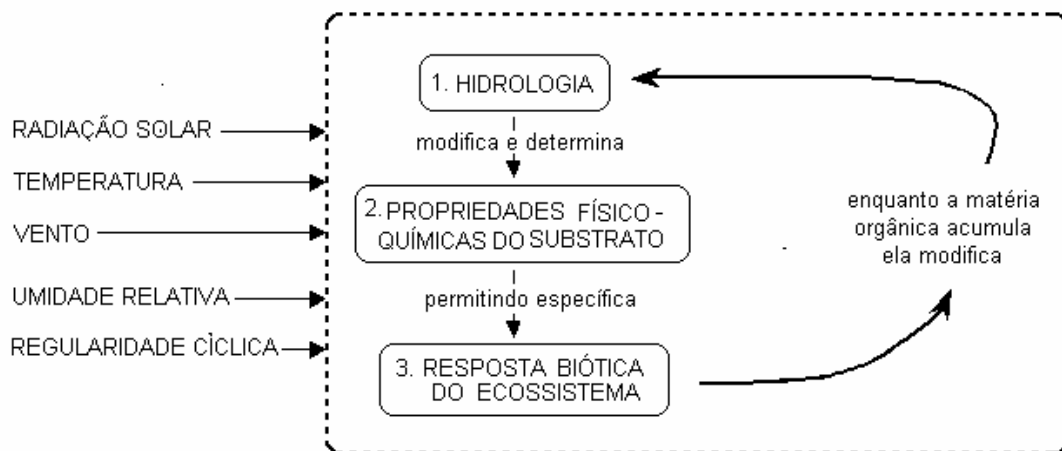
RADIAÇÃO SOLAR
TEMPERATURA
VENTO
UMIDADE RELATIVA
REGULARIDADE CÌCLICA

1. HIDROLOGIA

modifica e determina

2. PROPRIEDADES FÍSICO-QUÍMICAS DO SUBSTRATO

permitindo específica

3. RESPOSTA BIÓTICA DO ECOSSISTEMA

enquanto a matéria orgânica acumula ela modifica